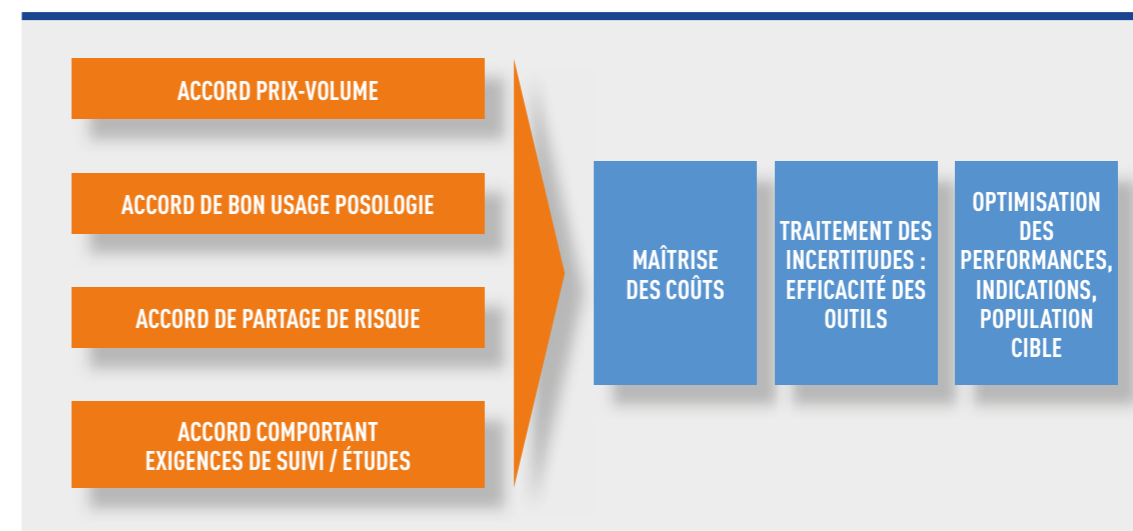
ACCORD PRIX-VOLUME

ACCORD DE BON USAGE POSOLOGIE

ACCORD DE PARTAGE DE RISQUE

ACCORD COMPORTANT EXIGENCES DE SUIVI / ÉTUDES

MAÎTRISE DES COÛTS

TRAITEMENT DES INCERTITUDES : EFFICACITÉ DES OUTILS

OPTIMISATION DES PERFORMANCES, INDICATIONS, POPULATION CIBLE